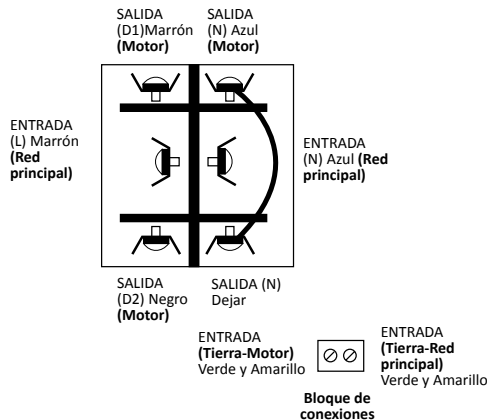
SALIDA (D1)Marrón **(Motor)**

SALIDA (N) Azul **(Motor)**

ENTRADA (L) Marrón **(Red principal)**

ENTRADA (N) Azul **(Red principal)**

SALIDA (D2) Negro **(Motor)**

SALIDA (N) Dejar

ENTRADA **(Tierra-Motor)** Verde y Amarillo

**Bloque de conexiones**

ENTRADA **(Tierra-Red principal)** Verde y Amarillo